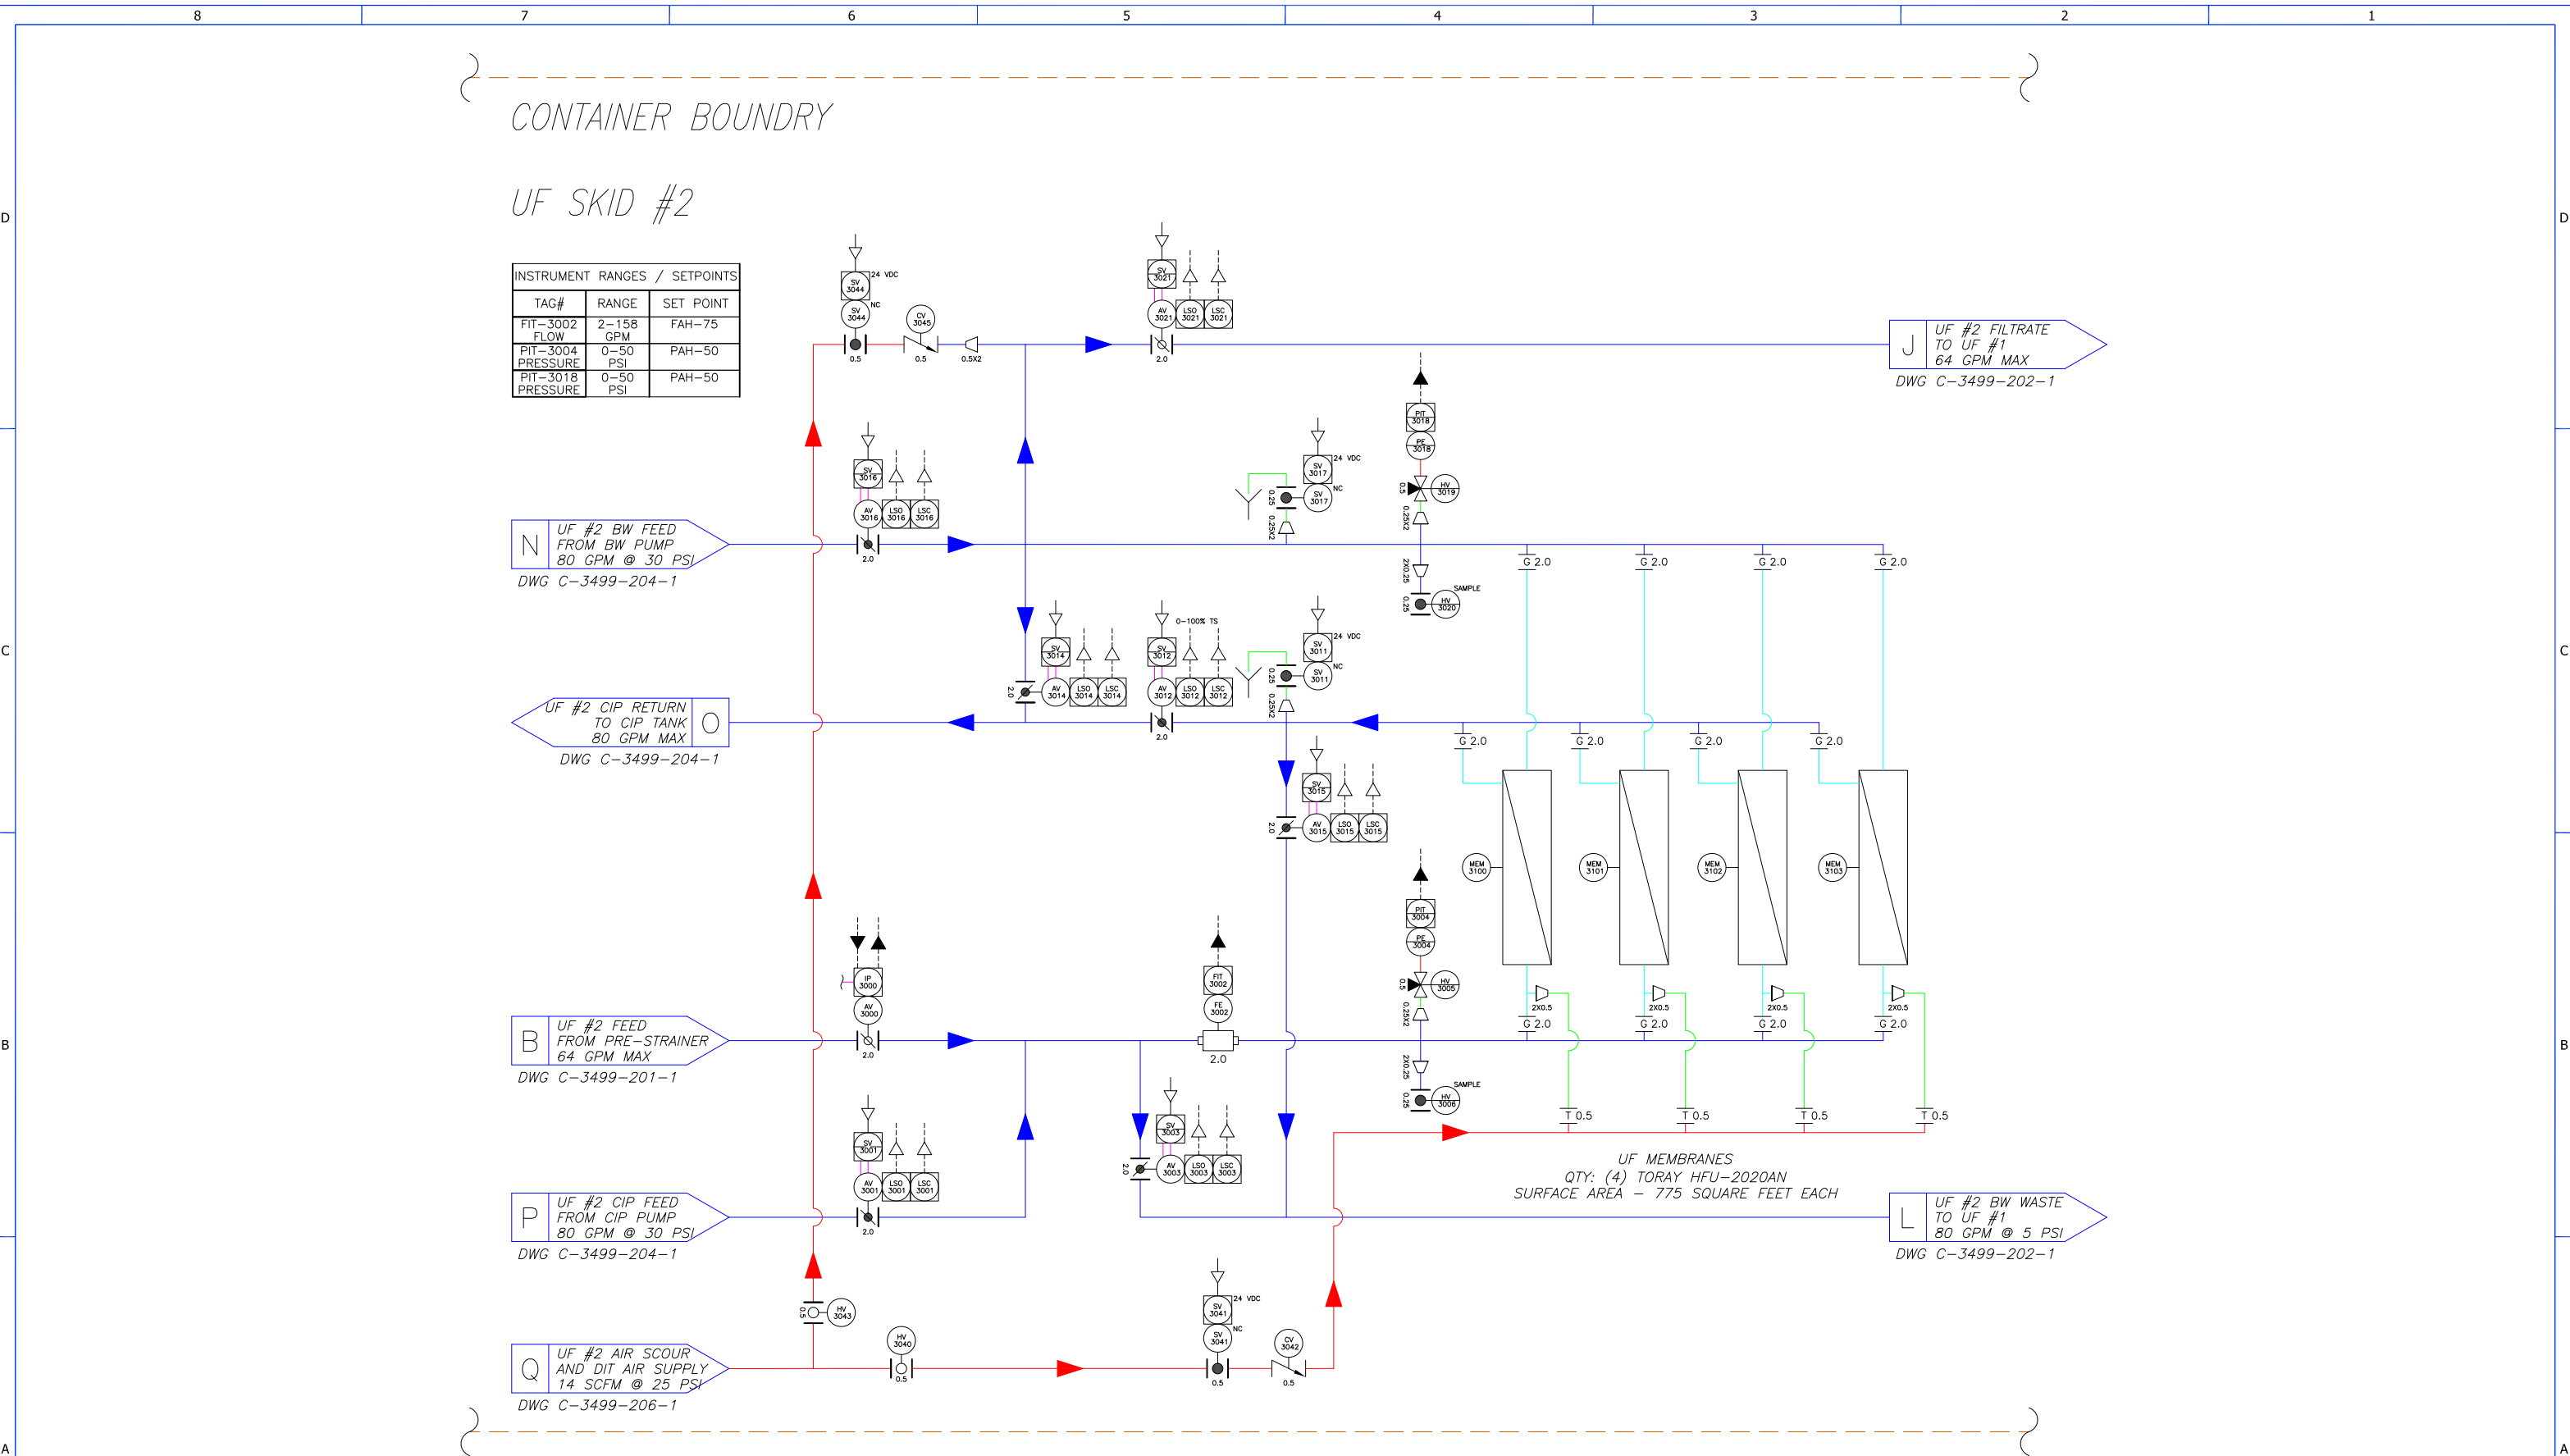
8 7 6 5 4 3 2 1

D

CONTAINER BOUNDRY

UF SKID #2

| INSTRUMENT RANGES / SETPOINTS | | |
|---|---|---|
| TAG# | RANGE | SET POINT |
| FIT-3002 FLOW | 2-158 GPM | FAH-75 |
| PIT-3004 PRESSURE | 0-50 PSI | PAH-50 |
| PIT-3018 PRESSURE | 0-50 PSI | PAH-50 |

SV 3044 24 VDC
SV 3044 NC
0.5
CV 3045
0.5
0.5X2

SV 3021
AV 3021 LSO 3021 LSC 3021
2.0

J UF #2 FILTRATE TO UF #1 64 GPM MAX
DWG C-3499-202-1

PIT 3018
PE 3018
HV 3019
0.5
0.25X2

SV 3017 24 VDC
SV 3017 NC
0.25
0.25X2

SV 3016
AV 3016 LSO 3016 LSC 3016
2.0

N UF #2 BW FEED FROM BW PUMP 80 GPM @ 30 PSI
DWG C-3499-204-1

G 2.0 G 2.0 G 2.0 G 2.0

2X0.25
SAMPLE
HV 3020
0.25

C

SV 3014
AV 3014 LSO 3014 LSC 3014
2.0

SV 3012 0-100% TS
AV 3012 LSO 3012 LSC 3012
2.0

SV 3011 24 VDC
SV 3011 NC
0.25
0.25X2

O UF #2 CIP RETURN TO CIP TANK 80 GPM MAX
DWG C-3499-204-1

G 2.0 G 2.0 G 2.0 G 2.0

SV 3015
AV 3015 LSO 3015 LSC 3015
2.0

MEM 3100 MEM 3101 MEM 3102 MEM 3103

PIT 3004
PE 3004
HV 3005
0.5
0.25X2

IP 3000
AV 3000
2.0

FIT 3002
FE 3002
2.0

2X0.5 2X0.5 2X0.5 2X0.5
G 2.0 G 2.0 G 2.0 G 2.0

B

B UF #2 FEED FROM PRE-STRAINER 64 GPM MAX
DWG C-3499-201-1

2X0.25
SAMPLE
HV 3006
0.25

T 0.5 T 0.5 T 0.5 T 0.5

SV 3001
AV 3001 LSO 3001 LSC 3001
2.0

SV 3003
AV 3003 LSO 3003 LSC 3003
2.0

UF MEMBRANES
QTY: (4) TORAY HFU-2020AN
SURFACE AREA - 775 SQUARE FEET EACH

P UF #2 CIP FEED FROM CIP PUMP 80 GPM @ 30 PSI
DWG C-3499-204-1

L UF #2 BW WASTE TO UF #1 80 GPM @ 5 PSI
DWG C-3499-202-1

0.5 HV 3043

HV 3040
0.5

SV 3041 24 VDC
SV 3041 NC
0.5

CV 3042
0.5

Q UF #2 AIR SCOUR AND DIT AIR SUPPLY 14 SCFM @ 25 PSI
DWG C-3499-206-1

A